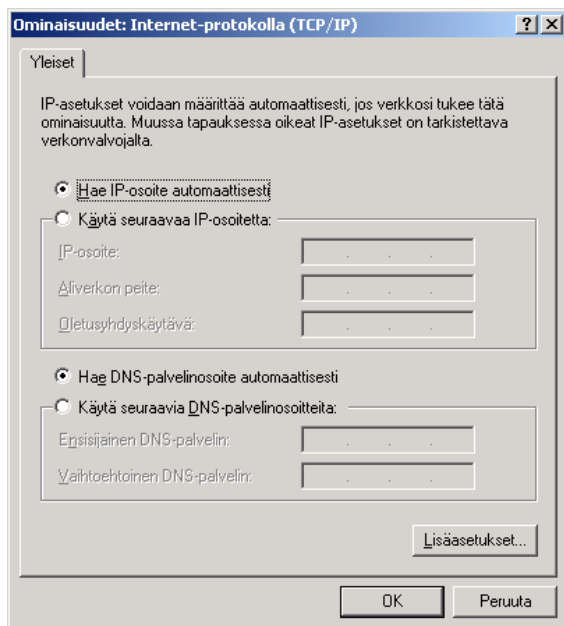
Ominaisuudet: Internet-protokolla (TCP/IP)

?

×

Yleiset

IP-asetukset voidaan määrittää automaattisesti, jos verkkosi tukee tätä ominaisuutta. Muussa tapauksessa oikeat IP-asetukset on tarkistettava verkonvalvojalta.

Hae IP-osoite automaattisesti

Käytä seuraavaa IP-osoitetta:

IP-osoite:

Aliverkon peite:

Oletusyhdyskäytävä:

Hae DNS-palvelinosoite automaattisesti

Käytä seuraavia DNS-palvelinosoitteita:

Ensisijainen DNS-palvelin:

Vaihtoehtoinen DNS-palvelin:

Lisäasetukset...

OK

Peruuta